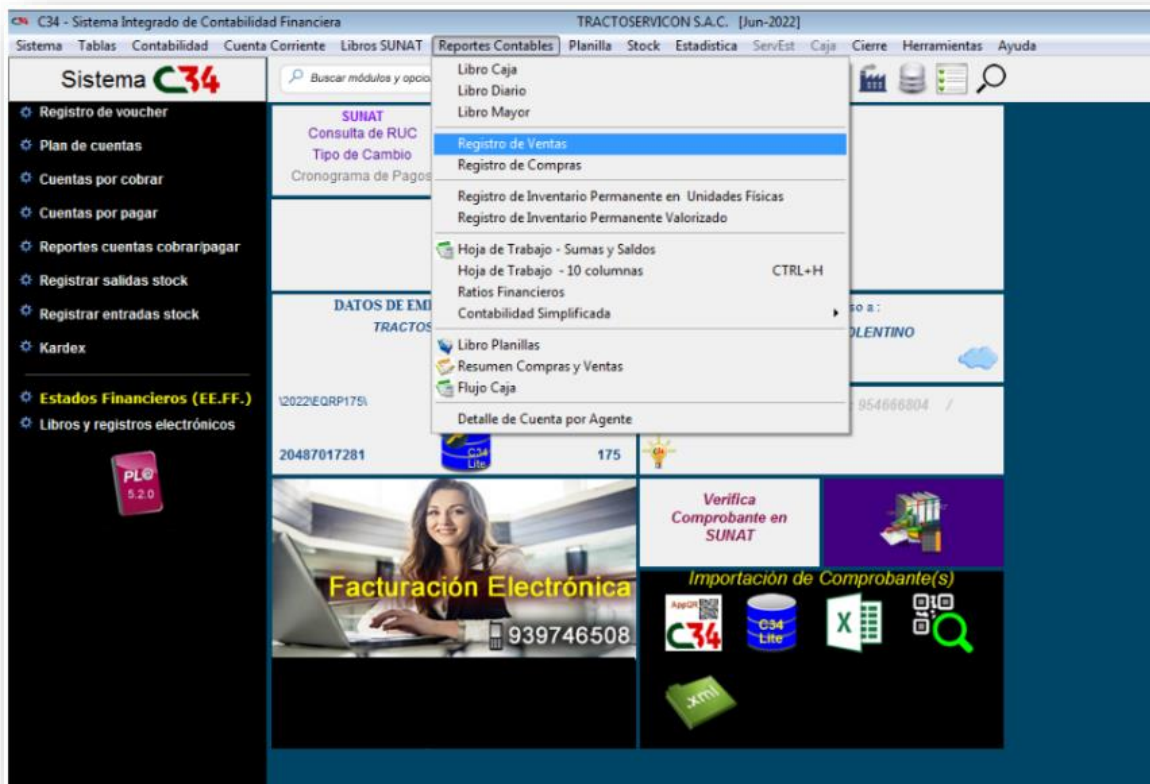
C34 - Sistema Integrado de Contabilidad Financiera TRACTOSERVICON S.A.C. [Jun-2022]

Sistema Tablas Contabilidad Cuenta Corriente Libros SUNAT Reportes Contables Planilla Stock Estadistica ServEst Caja Cierre Herramientas Ayuda

Sistema C34

Buscar módulos y opcio

Registro de voucher
Plan de cuentas
Cuentas por cobrar
Cuentas por pagar
Reportes cuentas cobrar/pagar
Registrar salidas stock
Registrar entradas stock
Kardex

Estados Financieros (EE.FF.)
Libros y registros electrónicos

PLE 5.2.0

SUNAT
Consulta de RUC
Tipo de Cambio
Cronograma de Pagos

Libro Caja
Libro Diario
Libro Mayor
Registro de Ventas
Registro de Compras
Registro de Inventario Permanente en Unidades Físicas
Registro de Inventario Permanente Valorizado
Hoja de Trabajo - Sumas y Saldos
Hoja de Trabajo - 10 columnas CTRL+H
Ratios Financieros
Contabilidad Simplificada
Libro Planillas
Resumen Compras y Ventas
Flujo Caja
Detalle de Cuenta por Agente

DATOS DE EM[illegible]
TRACTOS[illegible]

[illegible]so a :
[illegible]OLENTINO

\2022\EQRP175\

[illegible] 954666804 /

20487017281

C34 Lite

175

Verifica Comprobante en SUNAT

Facturación Electrónica
939746508

Importación de Comprobante(s)

AppQR C34

C34 Lite

xml